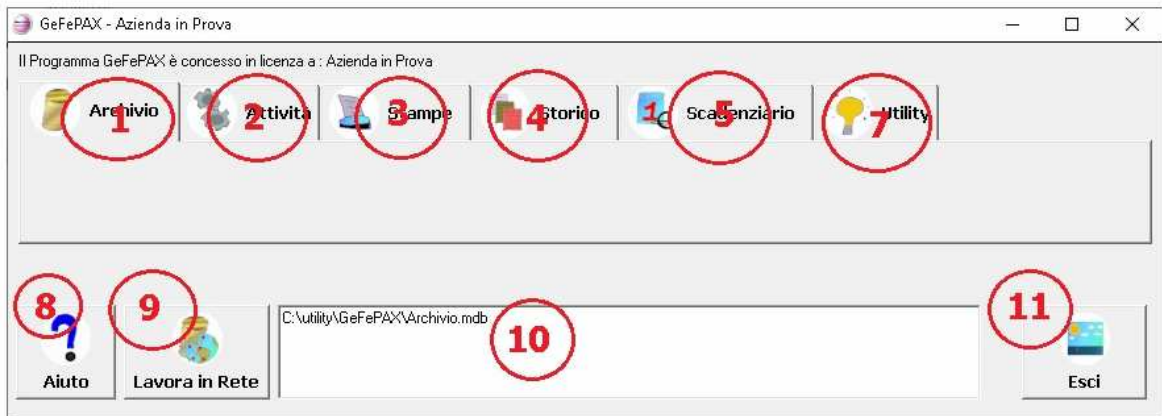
GeFePAX - Azienda in Prova

Il Programma GeFePAX è concesso in licenza a : Azienda in Prova

Archivio 1
Attività 2
Stampe 3
Storico 4
Scadenziario 5
Utility 7

8 Aiuto
9 Lavora in Rete
C:\utility\GeFePAX\Archivio.mdb 10
11 Esci